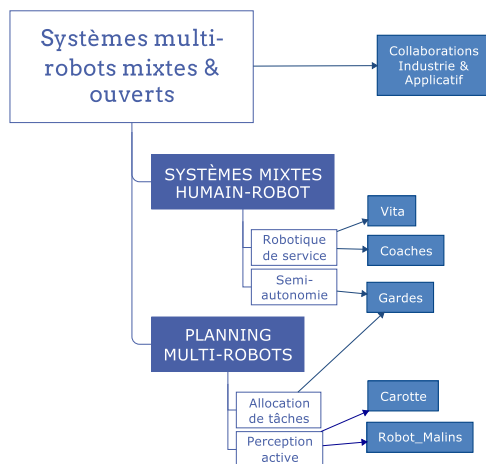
Systèmes multi-robots mixtes & ouverts

Collaborations Industrie & Applicatif

SYSTÈMES MIXTES HUMAIN-ROBOT

Robotique de service

Vita

Coaches

Semi-autonomie

Gardes

PLANNING MULTI-ROBOTS

Allocation de tâches

Carotte

Perception active

Robot_Malins